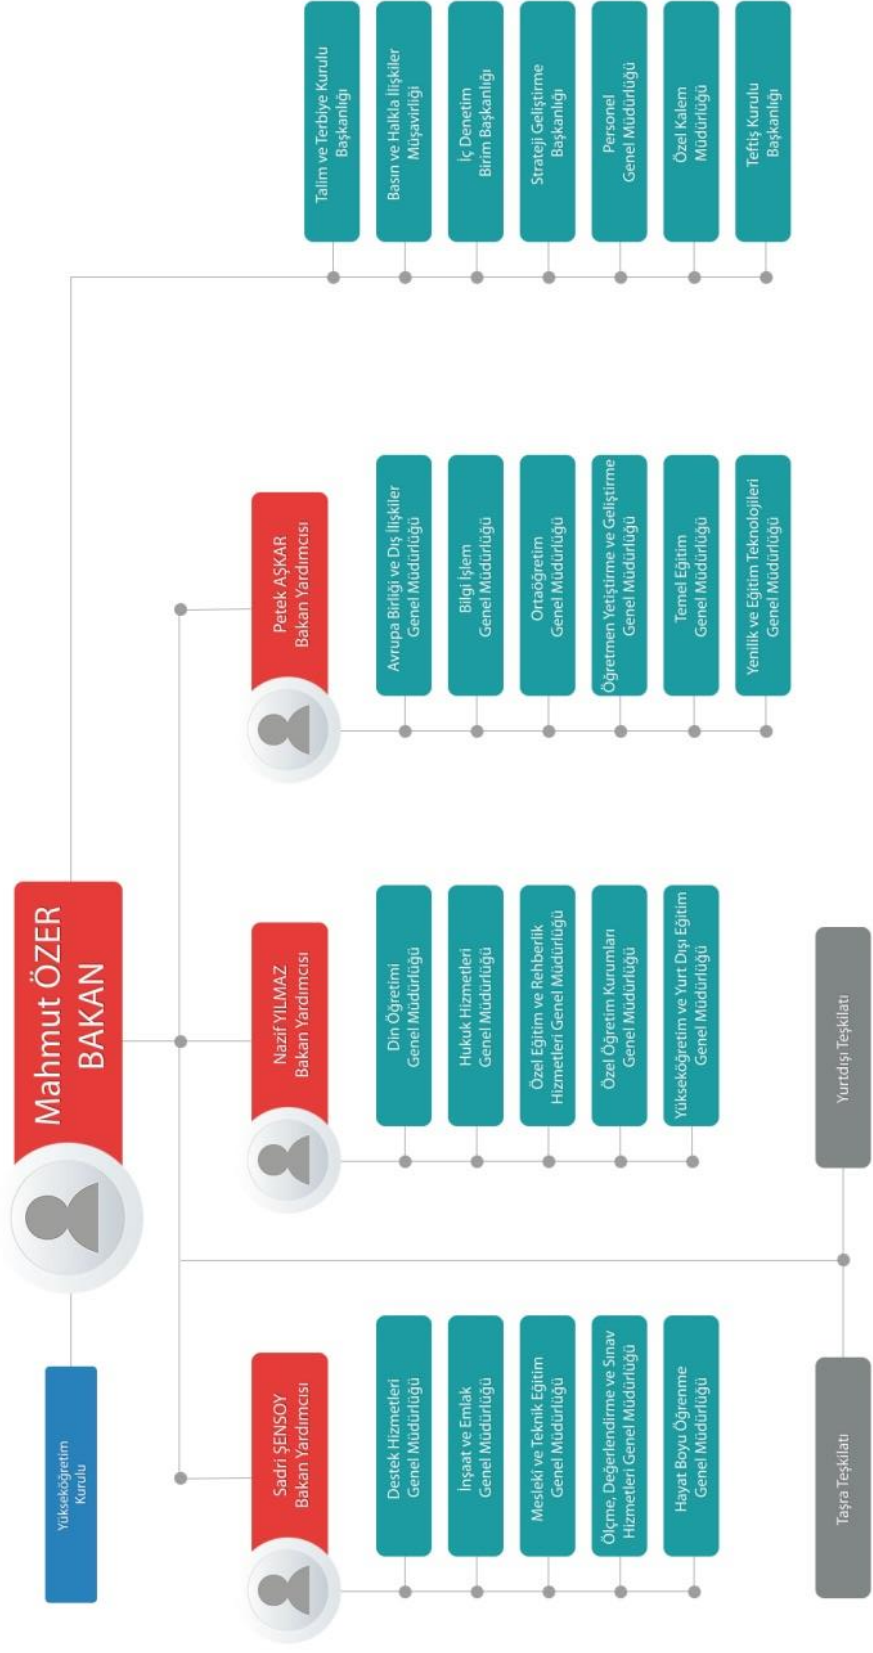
Mahmut ÖZER
BAKAN

Yükseköğretim Kurulu

Sadri ŞENSOY
Bakan Yardımcısı

Destek Hizmetleri Genel Müdürlüğü

İnşaat ve Emlak Genel Müdürlüğü

Mesleki ve Teknik Eğitim Genel Müdürlüğü

Ölçme, Değerlendirme ve Sınav Hizmetleri Genel Müdürlüğü

Hayat Boyu Öğrenme Genel Müdürlüğü

Nazif YILMAZ
Bakan Yardımcısı

Din Öğretimi Genel Müdürlüğü

Hukuk Hizmetleri Genel Müdürlüğü

Özel Eğitim ve Rehberlik Hizmetleri Genel Müdürlüğü

Özel Öğretim Kurumları Genel Müdürlüğü

Yükseköğretim ve Yurt Dışı Eğitim Genel Müdürlüğü

Petek AŞKAR
Bakan Yardımcısı

Avrupa Birliği ve Dış İlişkiler Genel Müdürlüğü

Bilgi İşlem Genel Müdürlüğü

Ortaöğretim Genel Müdürlüğü

Öğretmen Yetiştirme ve Geliştirme Genel Müdürlüğü

Temel Eğitim Genel Müdürlüğü

Yenilik ve Eğitim Teknolojileri Genel Müdürlüğü

Talim ve Terbiye Kurulu Başkanlığı

Basın ve Halkla İlişkiler Müşavirliği

İç Denetim Birim Başkanlığı

Strateji Geliştirme Başkanlığı

Personel Genel Müdürlüğü

Özel Kalem Müdürlüğü

Teftiş Kurulu Başkanlığı

Taşra Teşkilatı

Yurtdışı Teşkilatı